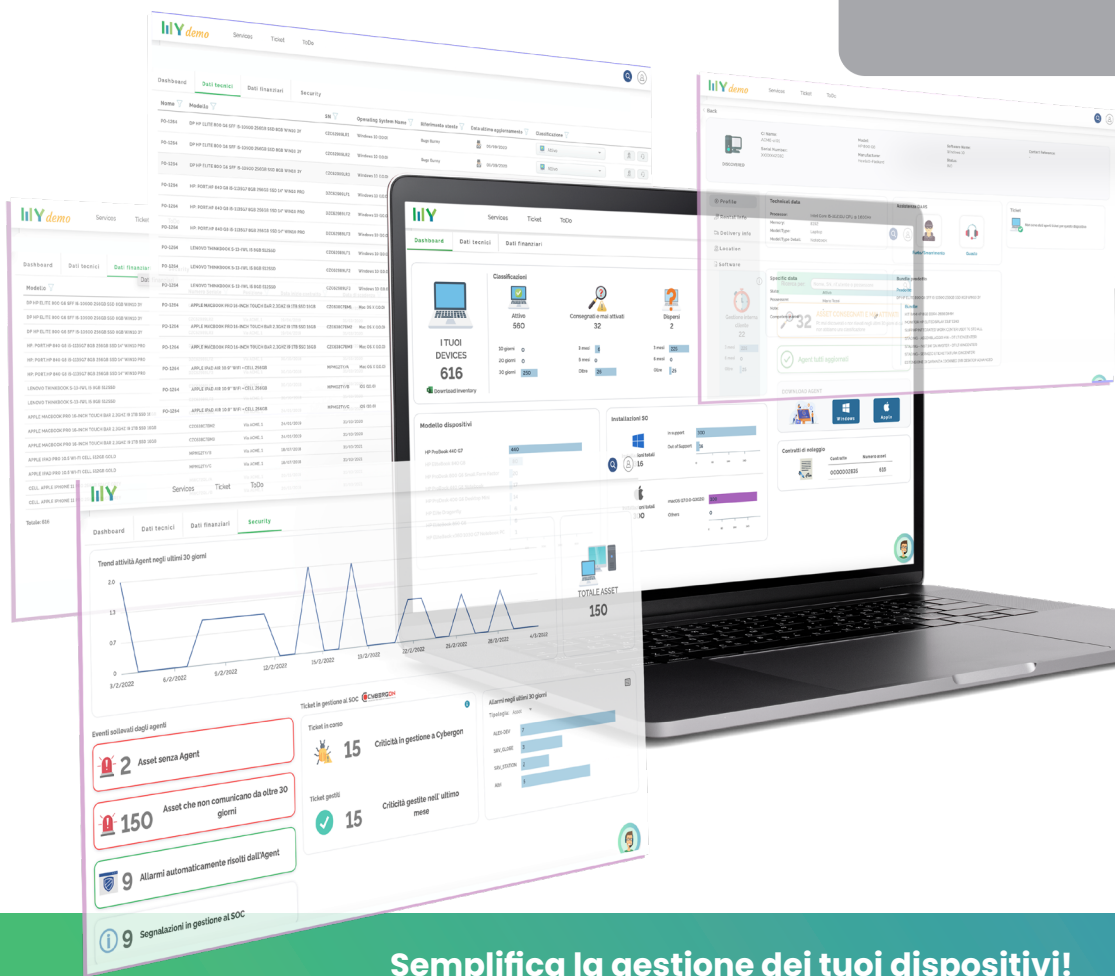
MY demo Services Ticket ToDo

Dashboard Dati tecnici Dati finanziari Security

Name Modello SN Operating System Name Ultimo utente Data ultimo aggiornamento Classificazione

MY Services Ticket ToDo

Dashboard Dati tecnici Dati finanziari

Classificazioni

Attivo 560

Consegnati e mai attivati 32

Dispersi 2

I TUOI DEVICES 616

Download inventory

Modello dispositivi

Installazioni SO

TOTALE ASSET 150

Contratti di noleggio

MY Services Ticket ToDo

Dashboard Dati tecnici Dati finanziari Security

Trend attività Agent negli ultimi 30 giorni

2.0

1.3

0.7

0

3/2/2022 6/2/2022 9/2/2022 12/2/2022 15/2/2022 19/2/2022 22/2/2022 25/2/2022 28/2/2022 4/3/2022

Eventi sollevati dagli agenti

2 Asset senza Agent

150 Asset che non comunicano da oltre 30 giorni

9 Allarmi automaticamente risolti dall'Agent

9 Segnalazioni in gestione al SOC

Ticket in gestione al SOC CYBERGON

Ticket in corso

15 Criticità in gestione a Cybergon

Ticket gestiti

15 Criticità gestite nell' ultimo mese

Allarmi negli ultimi 30 giorni

Semplifica la gestione dei tuoi dispositivi!